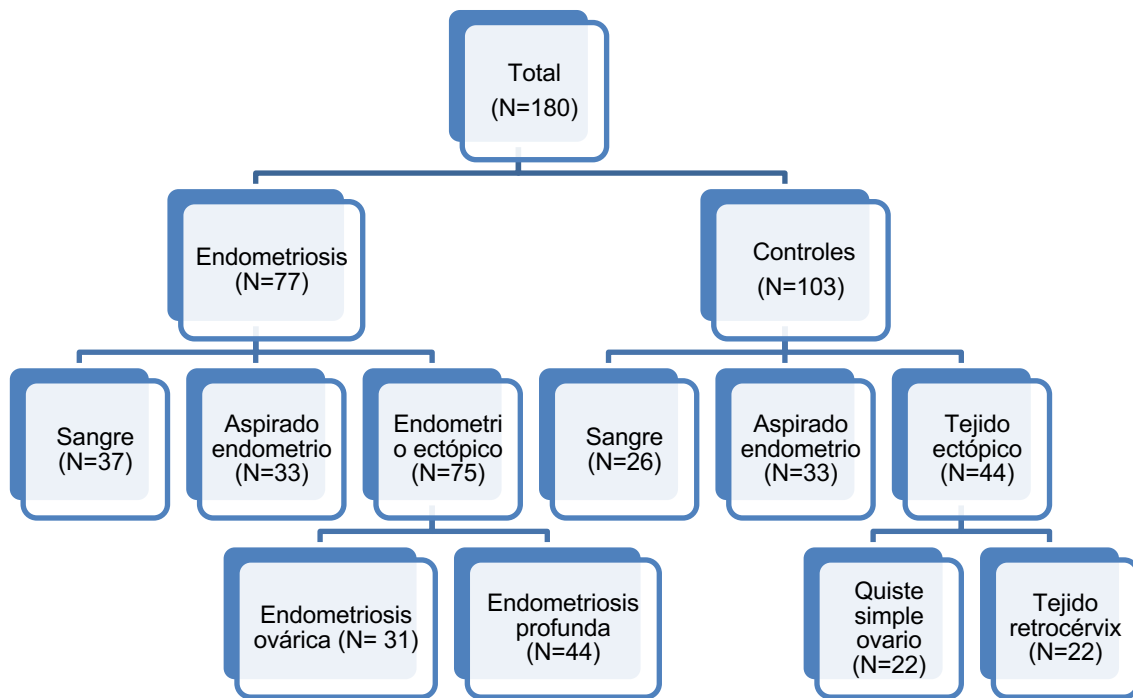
Total
(N=180)

Endometriosis
(N=77)

Controles
(N=103)

Sangre
(N=37)

Aspirado
endometrio
(N=33)

Endometrio ectópico
(N=75)

Sangre
(N=26)

Aspirado
endometrio
(N=33)

Tejido
ectópico
(N=44)

Endometriosis
ovárica (N= 31)

Endometriosis
profunda
(N=44)

Quiste
simple
ovario
(N=22)

Tejido
retrocérvix
(N=22)